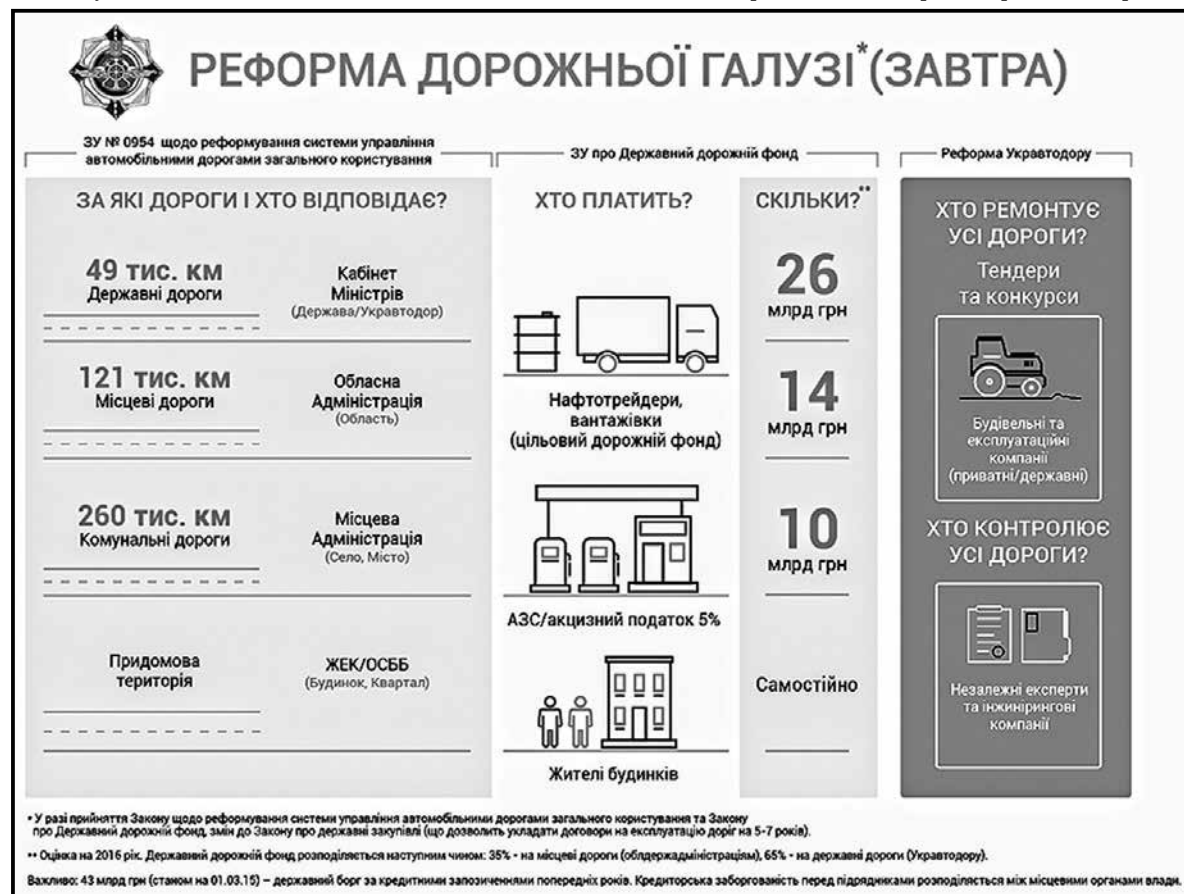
РЕФОРМА ДОРОЖНЬОЇ ГАЛУЗІ*(ЗАВТРА)

ЗУ № 0954 щодо реформування системи управління автомобільними дорогами загального користування

ЗУ про Державний дорожній фонд

Реформа Укравтодору

ЗА ЯКІ ДОРОГИ І ХТО ВІДПОВІДАЄ?

49 тис. км
Державні дороги

Кабінет Міністрів
(Держава/Укравтодор)

121 тис. км
Місцеві дороги

Обласна Адміністрація
(Область)

260 тис. км
Комунальні дороги

Місцева Адміністрація
(Село, Місто)

Придомова територія

ЖЕК/ОСББ
(Будинок, Квартал)

ХТО ПЛАТИТЬ?

Нафтотрейдери, вантажівки
(цільовий дорожній фонд)

АЗС/акцизний податок 5%

Жителі будинків

СКІЛЬКИ?**

26
млрд грн

14
млрд грн

10
млрд грн

Самостійно

ХТО РЕМОНТУЄ УСІ ДОРОГИ?

Тендери та конкурси

Будівельні та експлуатаційні компанії
(приватні/державні)

ХТО КОНТРОЛЮЄ УСІ ДОРОГИ?

Незалежні експерти та інжинірингові компанії

* У разі прийняття Закону щодо реформування системи управління автомобільними дорогами загального користування та Закону про Державний дорожній фонд, змін до Закону про державні закупівлі (що дозволить укладати договори на експлуатацію доріг на 5-7 років).

** Оцінка на 2016 рік. Державний дорожній фонд розподіляється наступним чином: 35% - на місцеві дороги (облдержадміністрація), 65% - на державні дороги (Укравтодору).

Важливо: 43 млрд грн (станом на 01.03.15) – державний борг за кредитними запозиченнями попередніх років. Кредиторська заборгованість перед підрядниками розподіляється між місцевими органами влади.